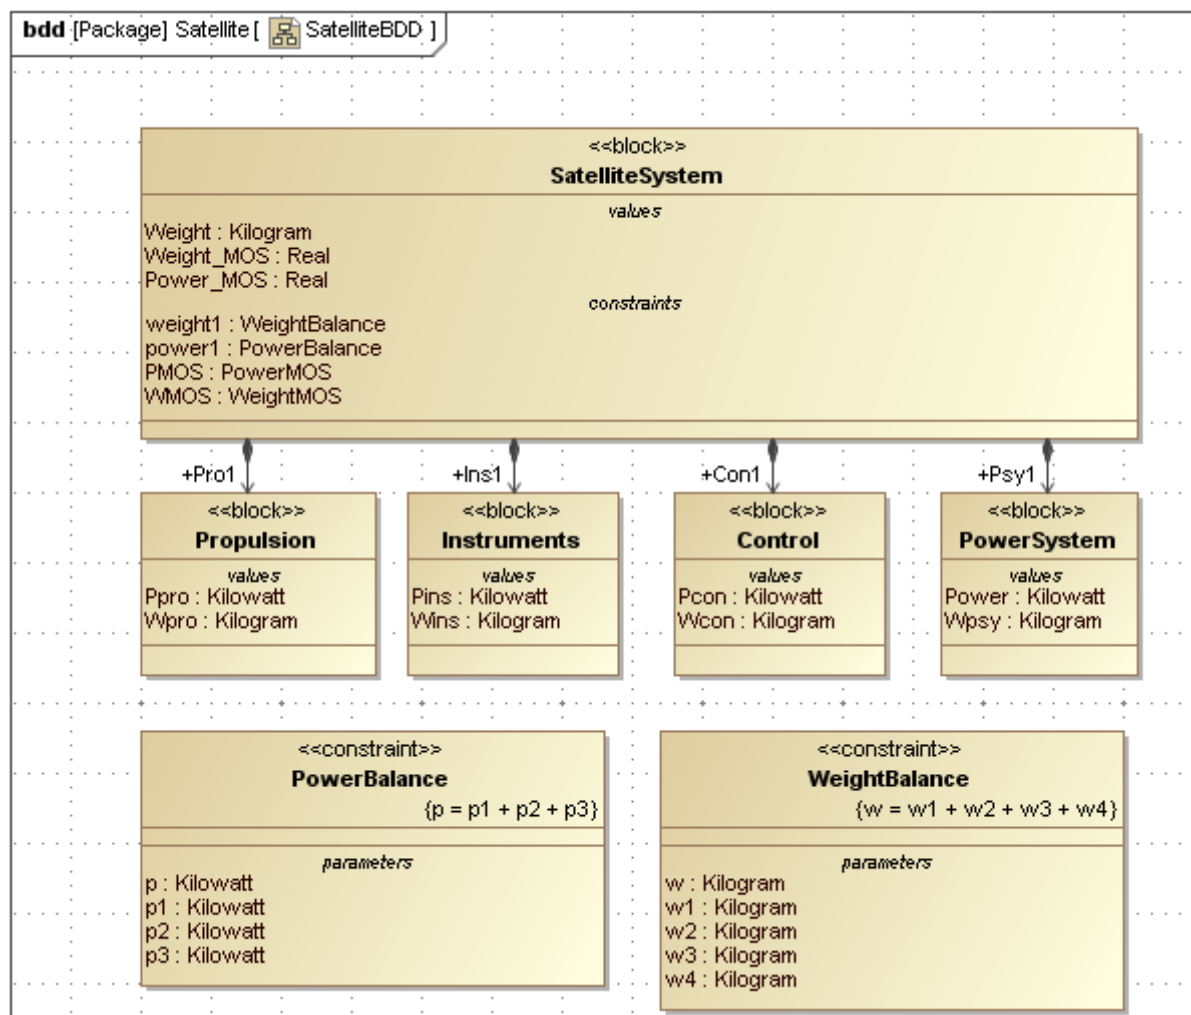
bdd [Package] Satellite [ SatelliteBDD ]

<<block>>
SatelliteSystem
values
Weight : Kilogram
Weight_MOS : Real
Power_MOS : Real
constraints
weight1 : WeightBalance
power1 : PowerBalance
PMOS : PowerMOS
WMOS : WeightMOS

+Pro1
<<block>>
Propulsion
values
Ppro : Kilowatt
Wpro : Kilogram

+Ins1
<<block>>
Instruments
values
Pins : Kilowatt
Wins : Kilogram

+Con1
<<block>>
Control
values
Pcon : Kilowatt
Wcon : Kilogram

+Psy1
<<block>>
PowerSystem
values
Power : Kilowatt
Wpsy : Kilogram

<<constraint>>
PowerBalance
{p = p1 + p2 + p3}
parameters
p : Kilowatt
p1 : Kilowatt
p2 : Kilowatt
p3 : Kilowatt

<<constraint>>
WeightBalance
{w = w1 + w2 + w3 + w4}
parameters
w : Kilogram
w1 : Kilogram
w2 : Kilogram
w3 : Kilogram
w4 : Kilogram